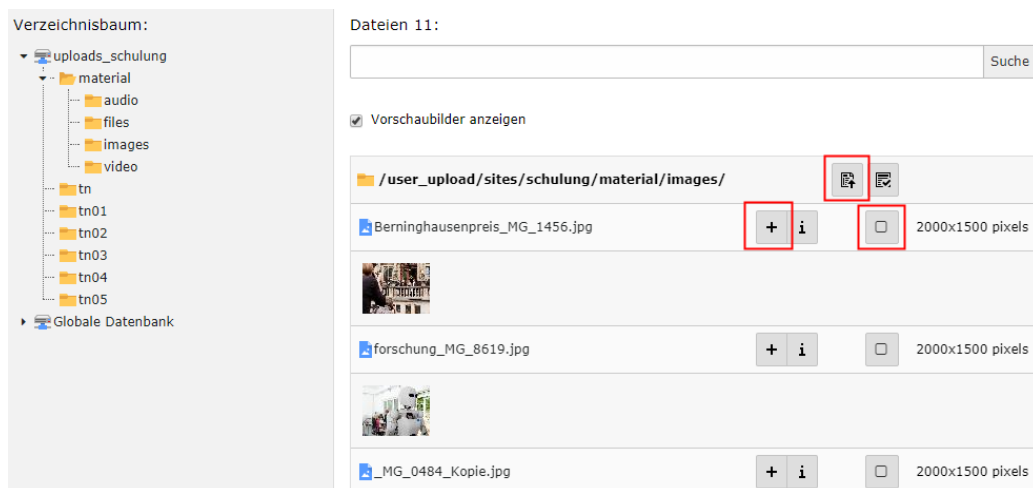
Verzeichnisbaum:

uploads_schulung
material
audio
files
images
video
tn
tn01
tn02
tn03
tn04
tn05
Globale Datenbank

Dateien 11:

Suche

Vorschaubilder anzeigen

/user_upload/sites/schulung/material/images/

Berninghausenpreis_MG_1456.jpg + i 2000x1500 pixels

forschung_MG_8619.jpg + i 2000x1500 pixels

_MG_0484_Kopie.jpg + i 2000x1500 pixels